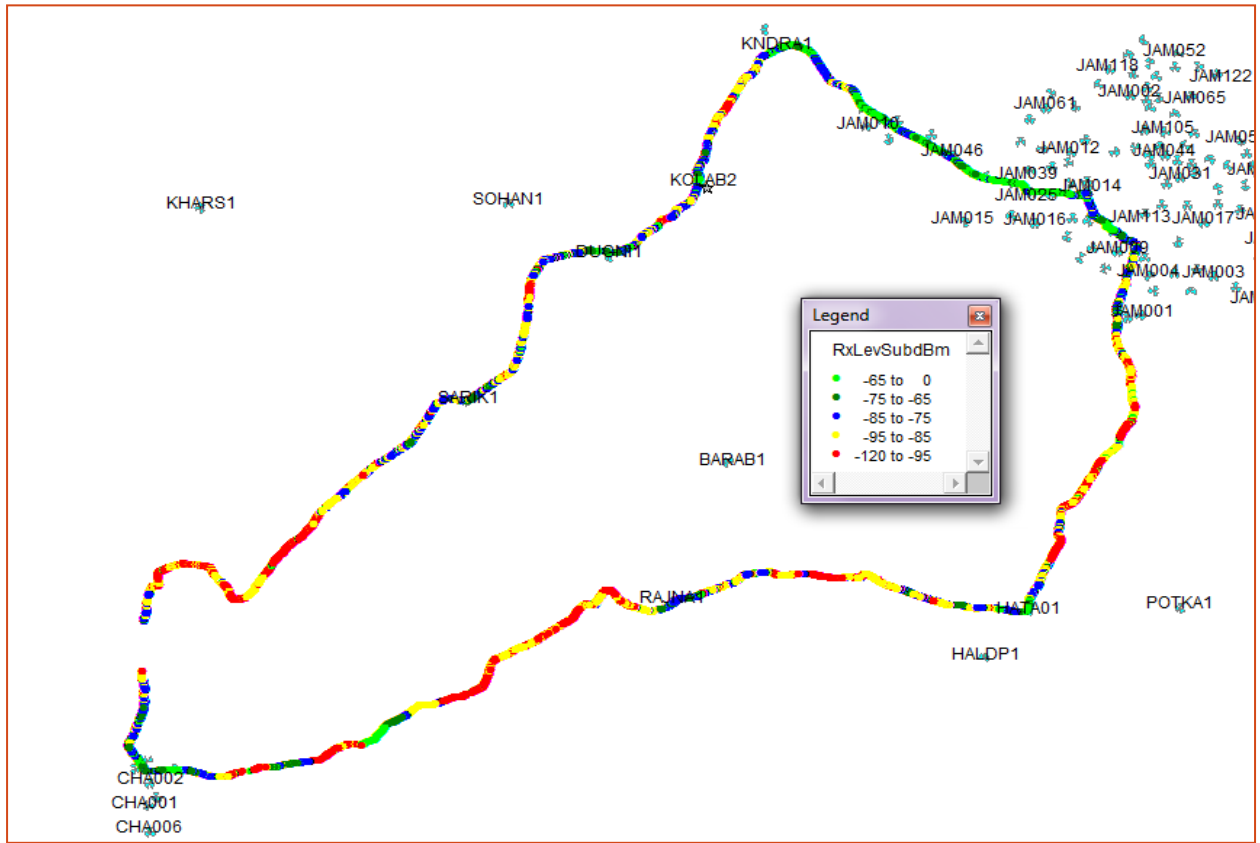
KNDRA1
JAM052
JAM118
JAM122
JAM002
JAM065
JAM061
JAM010
JAM105
JAM05
JAM012
JAM044
JAM046
JAM031
JAM039
KOLAB2
JAM014
JAM025
KHARS1
SOHAN1
JAM015
JAM016
JAM113
JAM017
DUGNI1
JAM009
JAM004
JAM003
JAM001
Legend
RxLevSubdBm
-65 to 0
-75 to -65
-85 to -75
-95 to -85
-120 to -95
SARIK1
BARAB1
RAJNA1
HATA01
POTKA1
HALDP1
CHA002
CHA001
CHA006